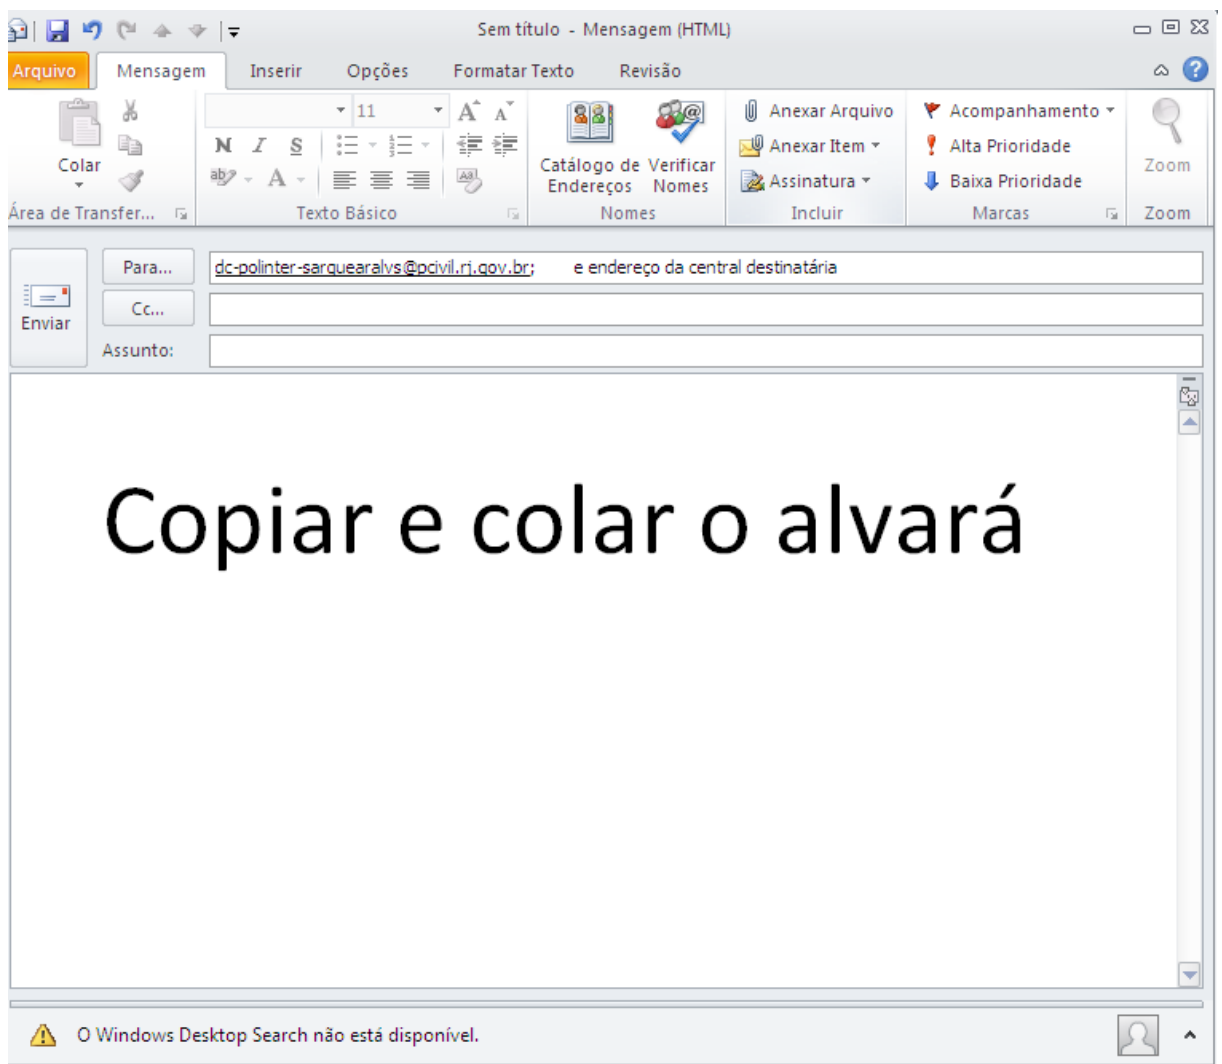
Sem título - Mensagem (HTML)

Arquivo Mensagem Inserir Opções Formatar Texto Revisão

Colar
Área de Transfer...

11
N I S
Texto Básico

Catálogo de Endereços
Verificar Nomes
Nomes

Anexar Arquivo
Anexar Item
Assinatura
Incluir

Acompanhamento
Alta Prioridade
Baixa Prioridade
Marcas

Zoom
Zoom

Enviar
Para...
Cc...
Assunto:

dc-polinter-sarquearalvs@pcivil.rj.gov.br; e endereço da central destinatária

Copiar e colar o alvará

O Windows Desktop Search não está disponível.